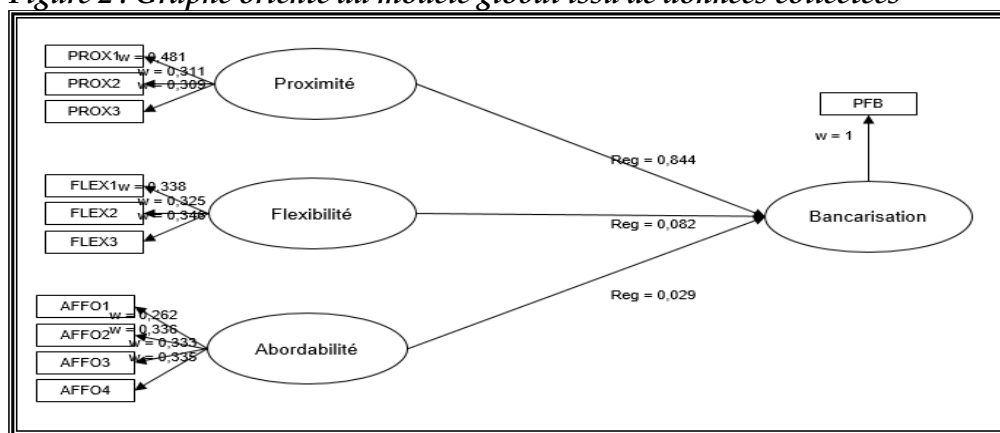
Figure 2 : Graphe orienté du modèle global issu de données collectées

PROX1
w = 0,481
w = 0,311
w = 0,309
PROX2
PROX3
Proximité

FLEX1
w = 0,338
w = 0,325
w = 0,348
FLEX2
FLEX3
Flexibilité

AFFO1
AFFO2
AFFO3
AFFO4
w = 0,262
w = 0,336
w = 0,333
w = 0,335
Abordabilité

Reg = 0,844
Reg = 0,082
Reg = 0,029

PFB
w = 1
Bancarisation